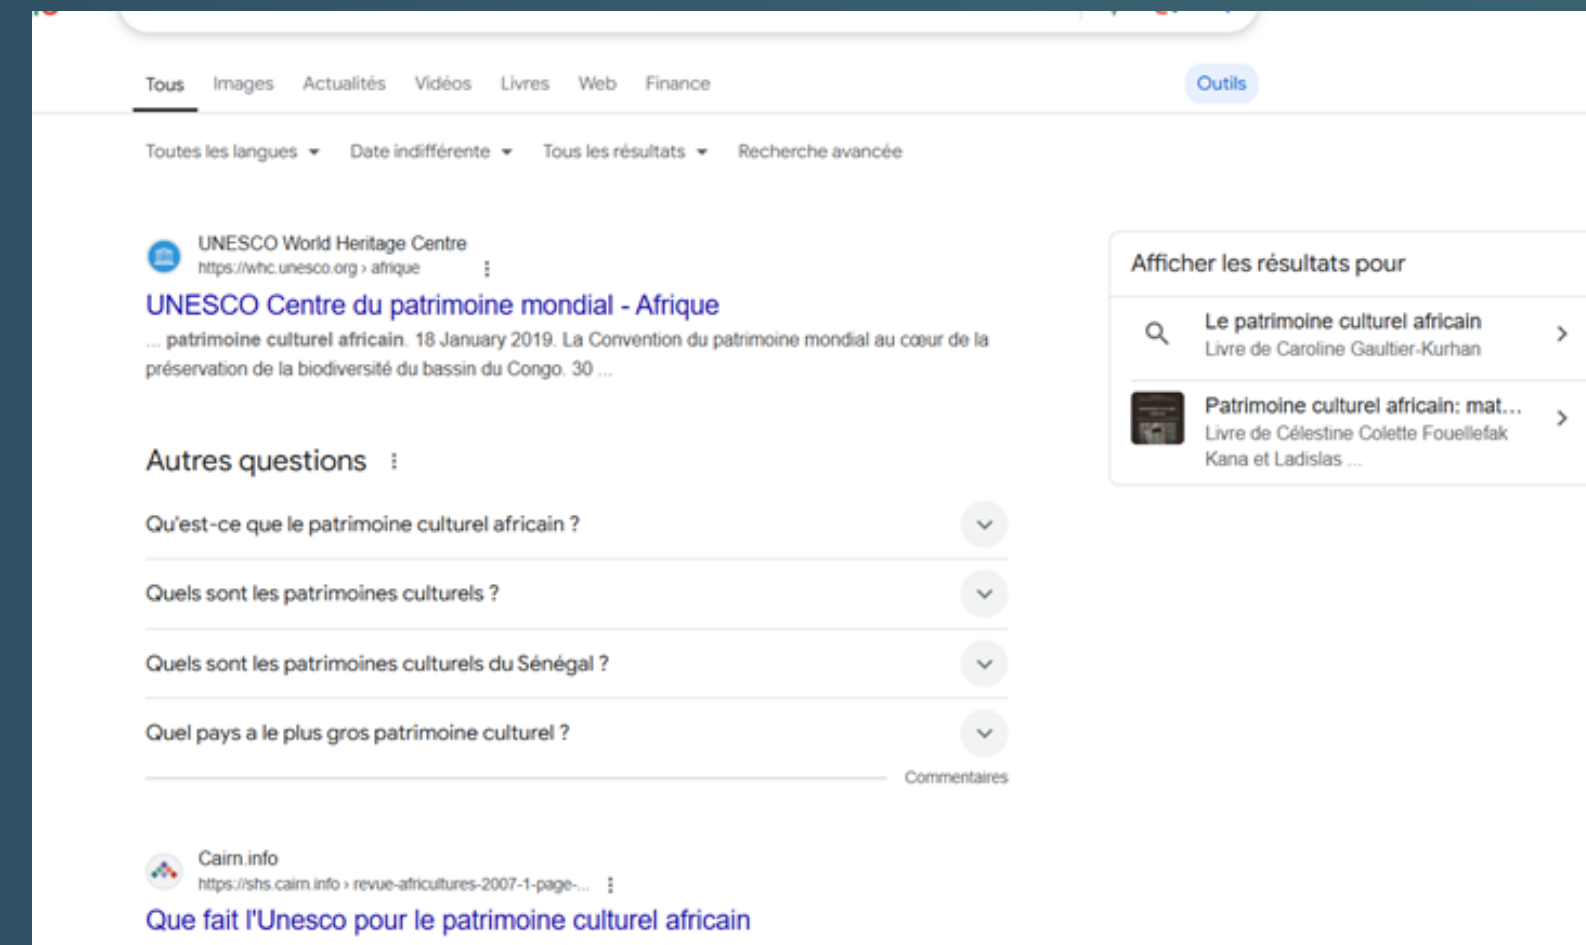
Tous Images Actualités Vidéos Livres Web Finance

Outils

Toutes les langues Date indifférente Tous les résultats Recherche avancée

UNESCO World Heritage Centre
https://whc.unesco.org › afrique

UNESCO Centre du patrimoine mondial - Afrique

... patrimoine culturel africain. 18 January 2019. La Convention du patrimoine mondial au cœur de la préservation de la biodiversité du bassin du Congo. 30 ...

Autres questions

Qu'est-ce que le patrimoine culturel africain ?

Quels sont les patrimoines culturels ?

Quels sont les patrimoines culturels du Sénégal ?

Quel pays a le plus gros patrimoine culturel ?

Commentaires

Cairn.info
https://shs.cairn.info › revue-africultures-2007-1-page-...

Que fait l'Unesco pour le patrimoine culturel africain

Afficher les résultats pour

Le patrimoine culturel africain
Livre de Caroline Gaultier-Kurhan

Patrimoine culturel africain: mat...
Livre de Célestine Colette Fouellefak Kana et Ladislas ...